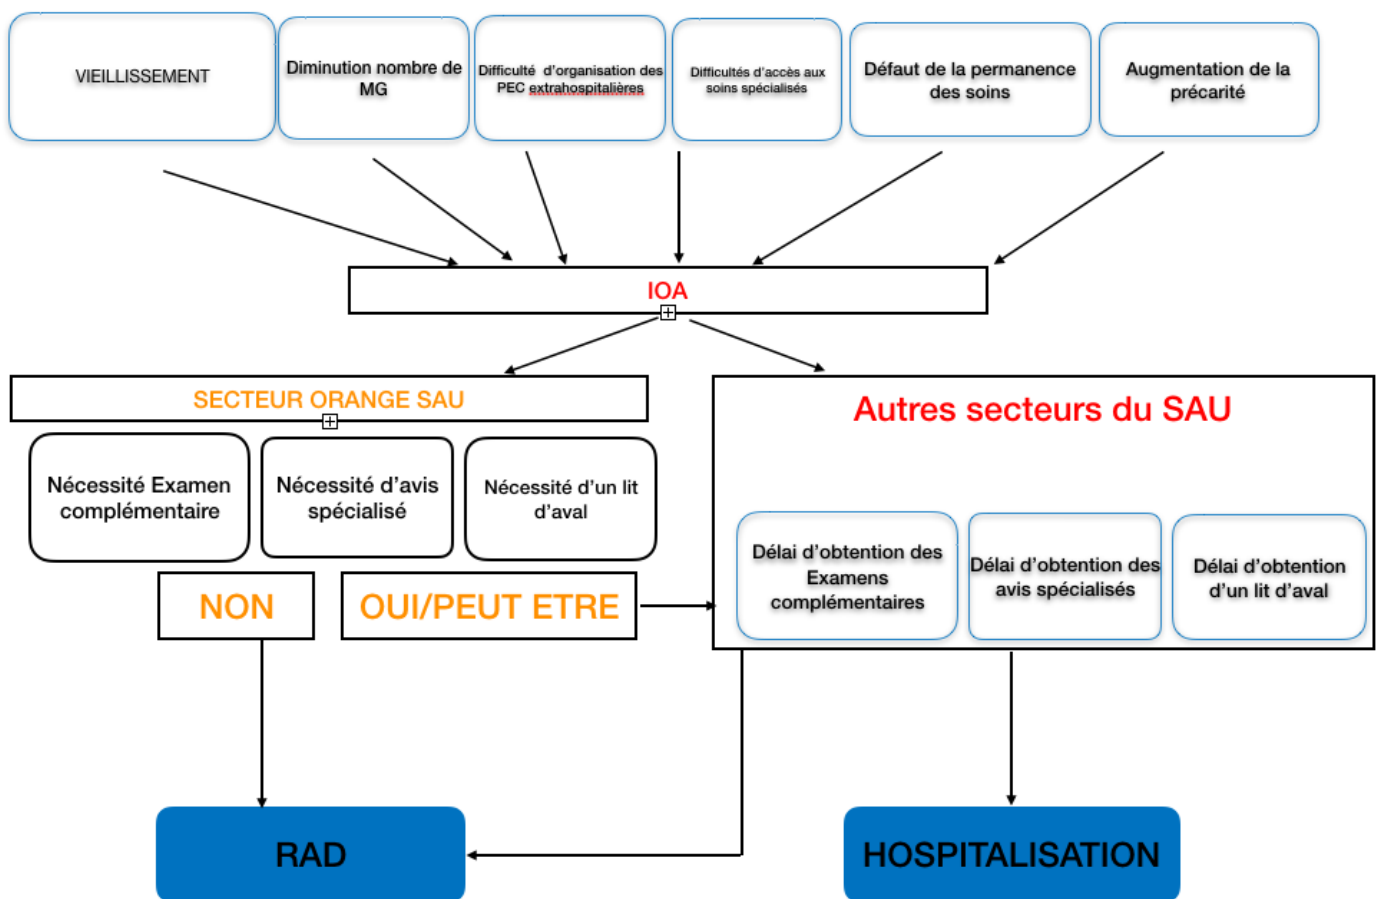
VIEILLISSEMENT

Diminution nombre de MG

Difficulté d'organisation des PEC extrahospitalières

Difficultés d'accès aux soins spécialisés

Défaut de la permanence des soins

Augmentation de la précarité

IOA

SECTEUR ORANGE SAU

Nécessité Examen complémentaire

Nécessité d'avis spécialisé

Nécessité d'un lit d'aval

NON

OUI/PEUT ETRE

Autres secteurs du SAU

Délai d'obtention des Examens complémentaires

Délai d'obtention des avis spécialisés

Délai d'obtention d'un lit d'aval

RAD

HOSPITALISATION